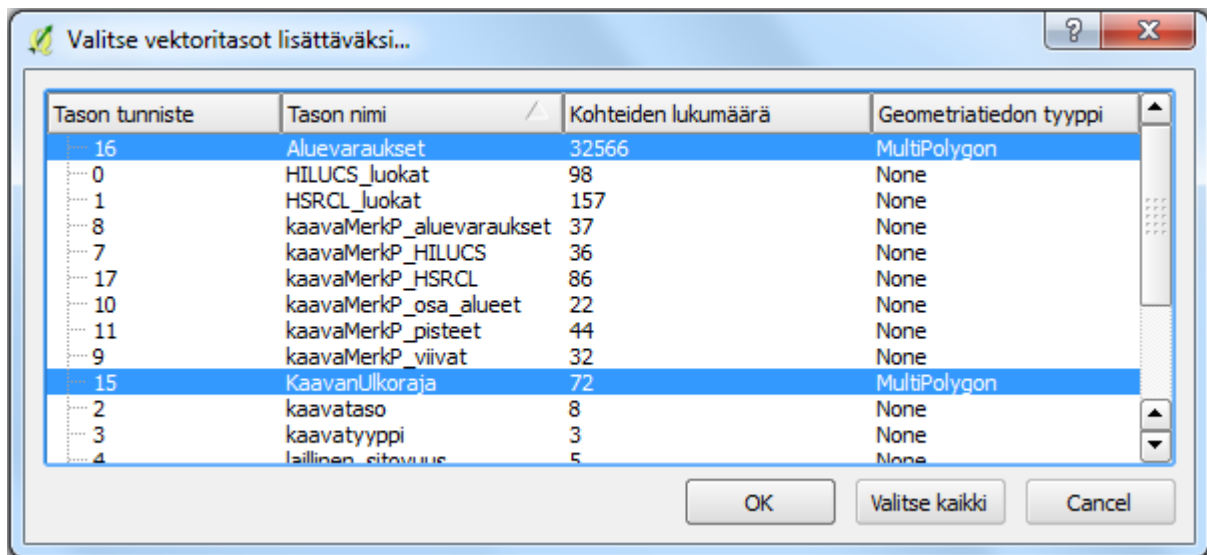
Valitse vektoritasot lisättäväksi...

| Tason tunniste | Tason nimi | Kohteiden lukumäärä | Geometriatiedon tyyppi |
|---|---|---|---|
| 16 | Aluevaraukset | 32566 | MultiPolygon |
| 0 | HILUCS_luokat | 98 | None |
| 1 | HSRCL_luokat | 157 | None |
| 8 | kaavaMerkP_aluevaraukset | 37 | None |
| 7 | kaavaMerkP_HILUCS | 36 | None |
| 17 | kaavaMerkP_HSRCL | 86 | None |
| 10 | kaavaMerkP_osa_alueet | 22 | None |
| 11 | kaavaMerkP_pisteet | 44 | None |
| 9 | kaavaMerkP_viivat | 32 | None |
| 15 | KaavanUlkoraja | 72 | MultiPolygon |
| 2 | kaavataso | 8 | None |
| 3 | kaavatyyppi | 3 | None |
| 4 | laillinen_sitovuus | 5 | None |

OK Valitse kaikki Cancel